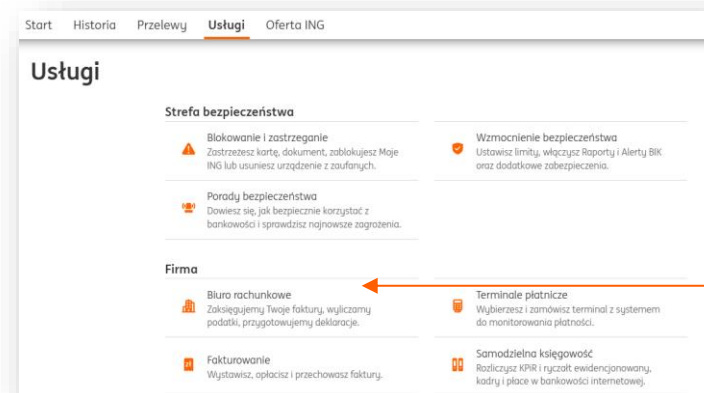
Start Historia Przelewy Usługi Oferta ING

Usługi

Strefa bezpieczeństwa

Blokowanie i zastrzeganie
Zastrzeżesz kartę, dokument, zablokujesz Moje ING lub usuniesz urządzenie z zaufanych.

Wzmocnienie bezpieczeństwa
Ustawisz limity, włączysz Raporty i Alerty BIK oraz dodatkowe zabezpieczenia.

Porady bezpieczeństwa
Dowiesz się, jak bezpiecznie korzystać z bankowości i sprawdzisz najnowsze zagrożenia.

Firma

Biuro rachunkowe
Zaksięgujemy Twoje faktury, wyliczymy podatki, przygotowujemy deklaracje.

Terminale płatnicze
Wybierzesz i zamówisz terminal z systemem do monitorowania płatności.

Fakturowanie
Wystawisz, opłacisz i przechowasz faktury.

Samodzielna księgowość
Rozliczysz KPiR i ryczałt ewidencjonowany, kadry i płace w bankowości internetowej.